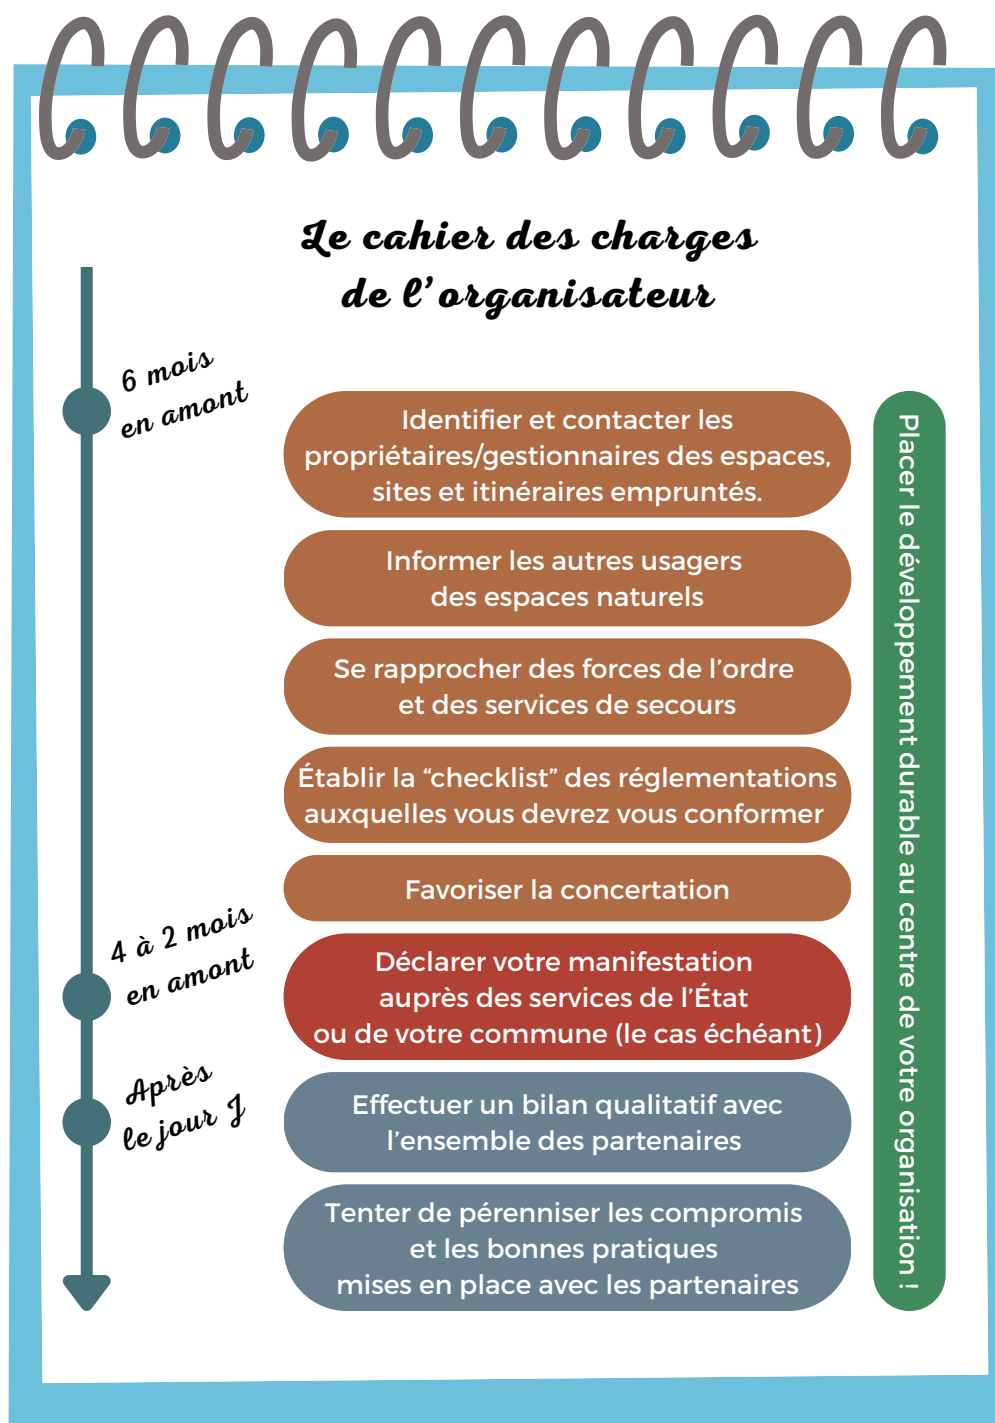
Le cahier des charges de l'organisateur

6 mois en amont

Identifier et contacter les propriétaires/gestionnaires des espaces, sites et itinéraires empruntés.

Informer les autres usagers des espaces naturels

Se rapprocher des forces de l'ordre et des services de secours

Établir la "checklist" des réglementations auxquelles vous devrez vous conformer

Favoriser la concertation

4 à 2 mois en amont

Déclarer votre manifestation auprès des services de l'État ou de votre commune (le cas échéant)

Après le jour J

Effectuer un bilan qualitatif avec l'ensemble des partenaires

Tenter de pérenniser les compromis et les bonnes pratiques mises en place avec les partenaires

Placer le développement durable au centre de votre organisation !